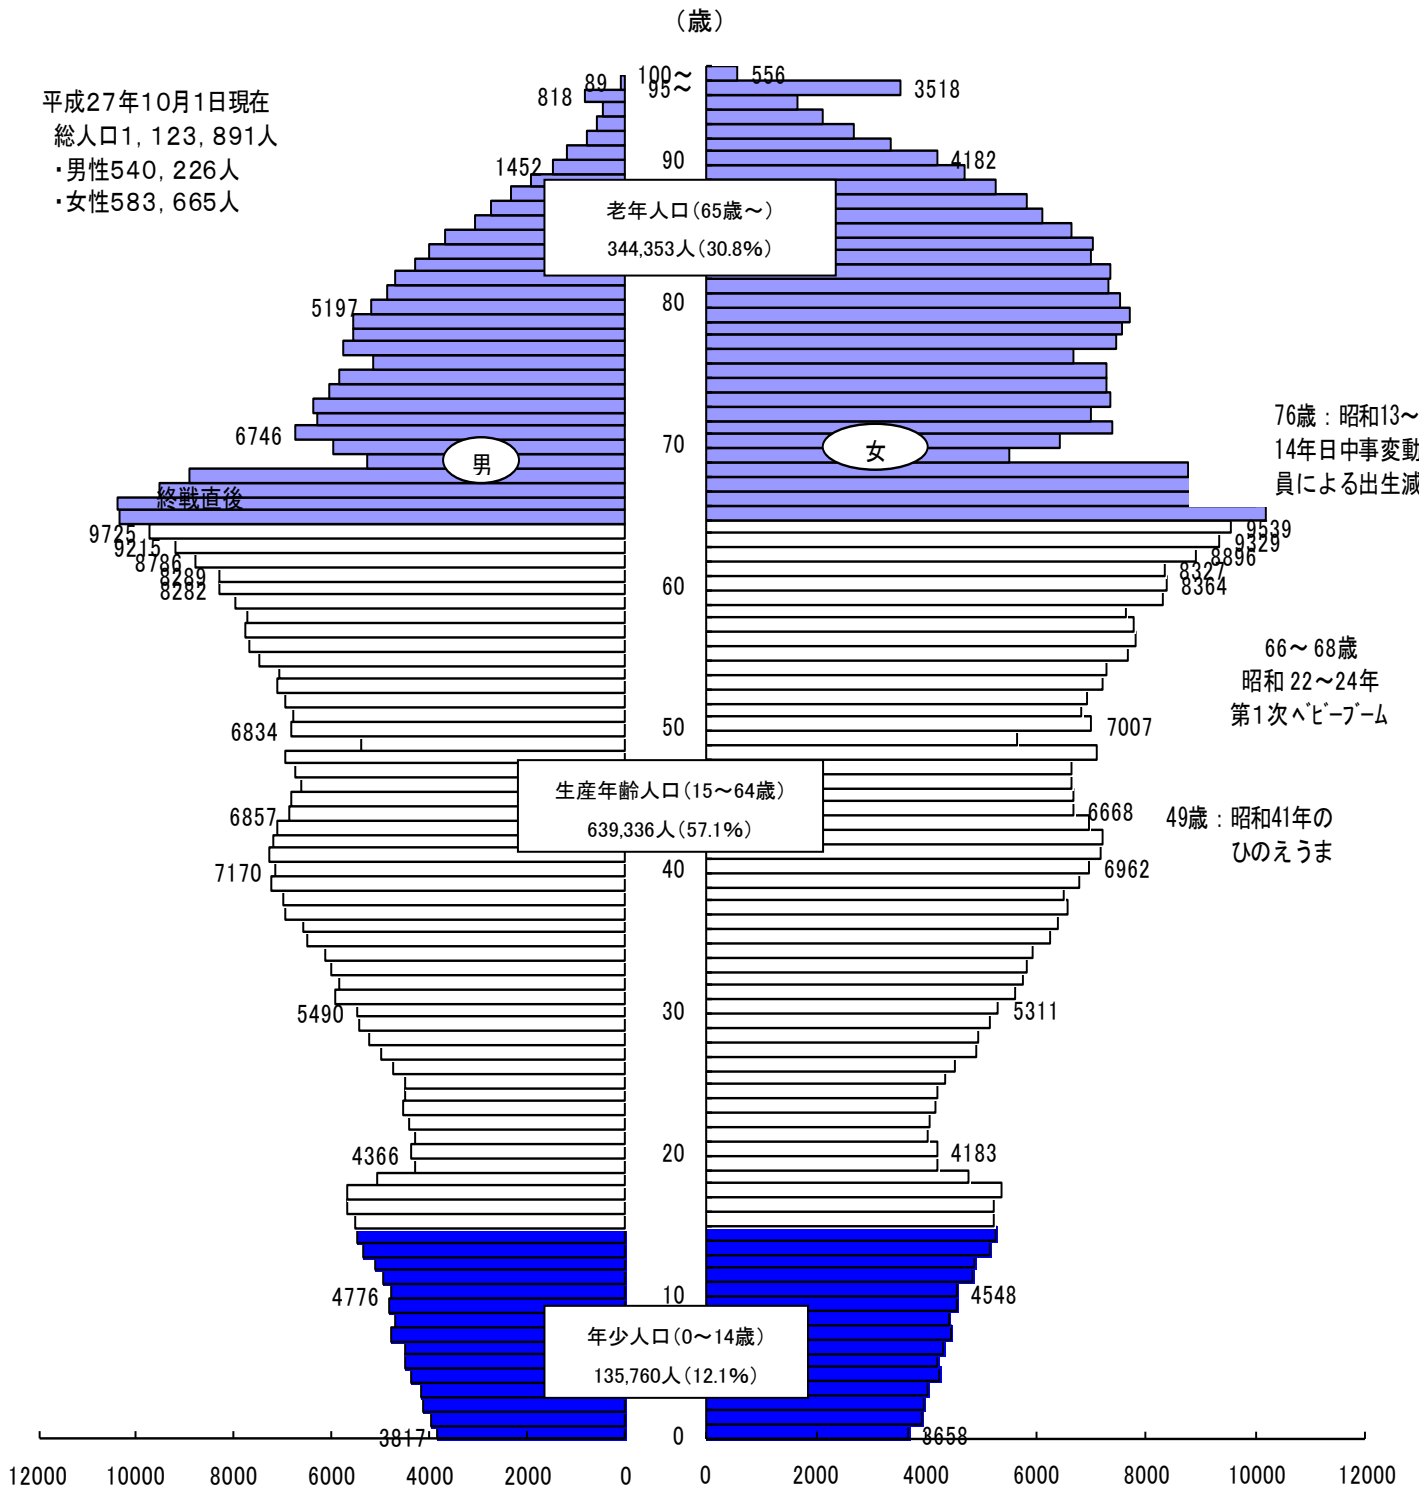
（歳）

平成27年10月1日現在
総人口1，123，891人
・男性540，226人
・女性583，665人

100～
95～
90
80
70
60
50
40
30
20
10
0

89
818
1452
5197
6746
終戦直後
9725
9215
8786
8289
8282
6834
6857
7170
5490
4366
4776
3817

556
3518
4182
9539
9329
8896
8327
8364
7007
6668
6962
5311
4183
4548
3658

老年人口（65歳～）
344,353人（30.8%）

男

女

76歳：昭和13～
14年日中事変動
員による出生減

66～68歳
昭和 22～24年
第1次ベビーブーム

生産年齢人口（15～64歳）
639,336人（57.1%）

49歳：昭和41年の
ひのえうま

年少人口（0～14歳）
135,760人（12.1%）

12000 10000 8000 6000 4000 2000 0 0 2000 4000 6000 8000 10000 12000